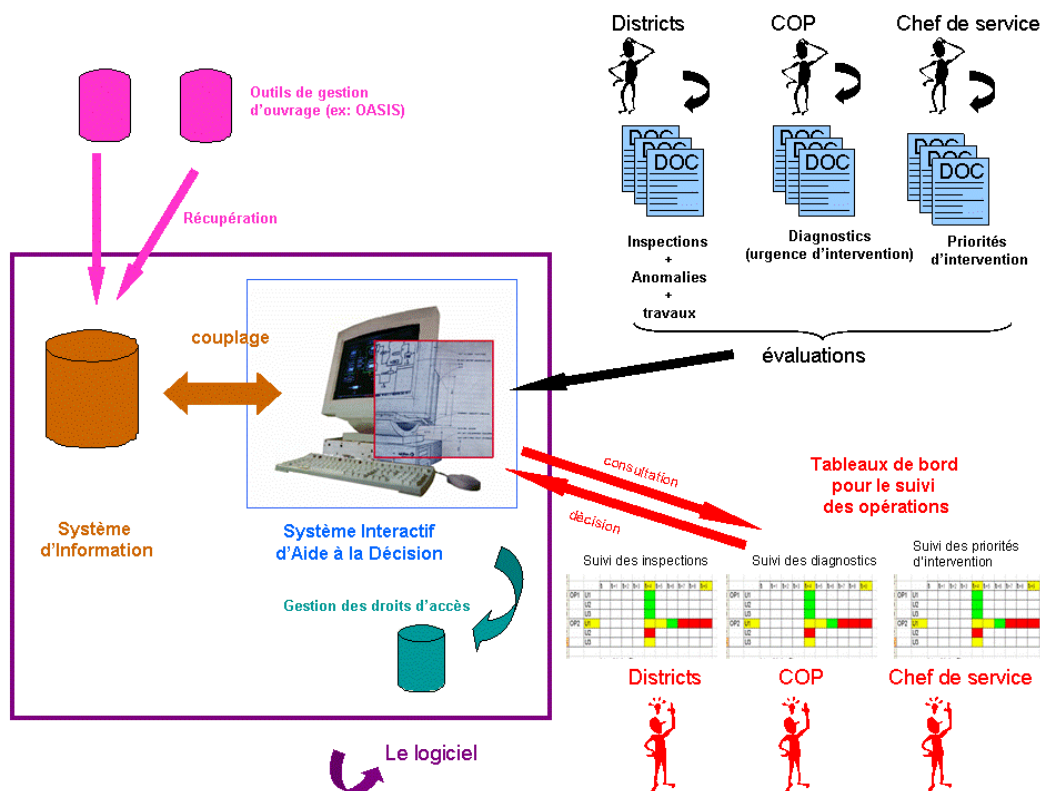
Districts

COP

Chef de service

DOC

DOC

DOC

Inspections
+
Anomalies
+
travaux

Diagnostics
(urgence d'intervention)

Priorités
d'intervention

évaluations

Outils de gestion
d'ouvrage (ex: OASIS)

Récupération

couplage

Système
d'Information

Système Interactif
d'Aide à la Décision

Gestion des droits d'accès

consultation

décision

Tableaux de bord
pour le suivi
des opérations

Suivi des inspections

Suivi des diagnostics

Suivi des priorités
d'intervention

Districts

COP

Chef de service

Le logiciel